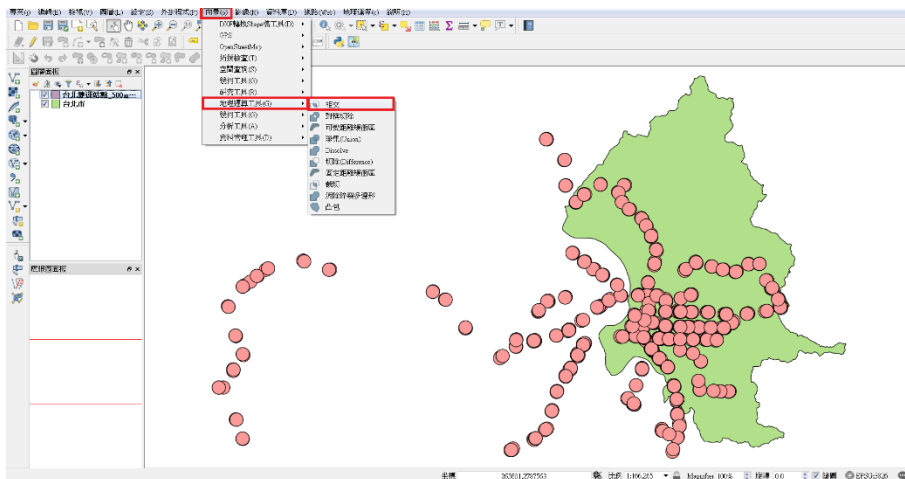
專案(J) 編輯(E) 檢視(V) 圖層(L) 設定(S) 外掛模式(P) 向量(O) 影像(R) 資料庫(D) 網路(W) 地理運算(C) 說明(H)

DXF轉換Shape檔工具(D)
GPS
OpenStreetMap
拓撲檢查(T)
空間查詢(S)
研究工具(R)
地理運算工具(G)
幾何工具(G)
分析工具(A)
資料管理工具(D)

相交
對稱差集
可變距離環域
聯集(Union)
Dissolve
相減(Difference)
固定距離環域
截取
消除碎片多邊形
凸包

圖層面板
台北捷運站點_500m...
台北市

瀏覽器面板

坐標 363601,2782753 比例 1:166,215 Magnifier 100% 旋轉 0.0 繪製 EPSG:3826